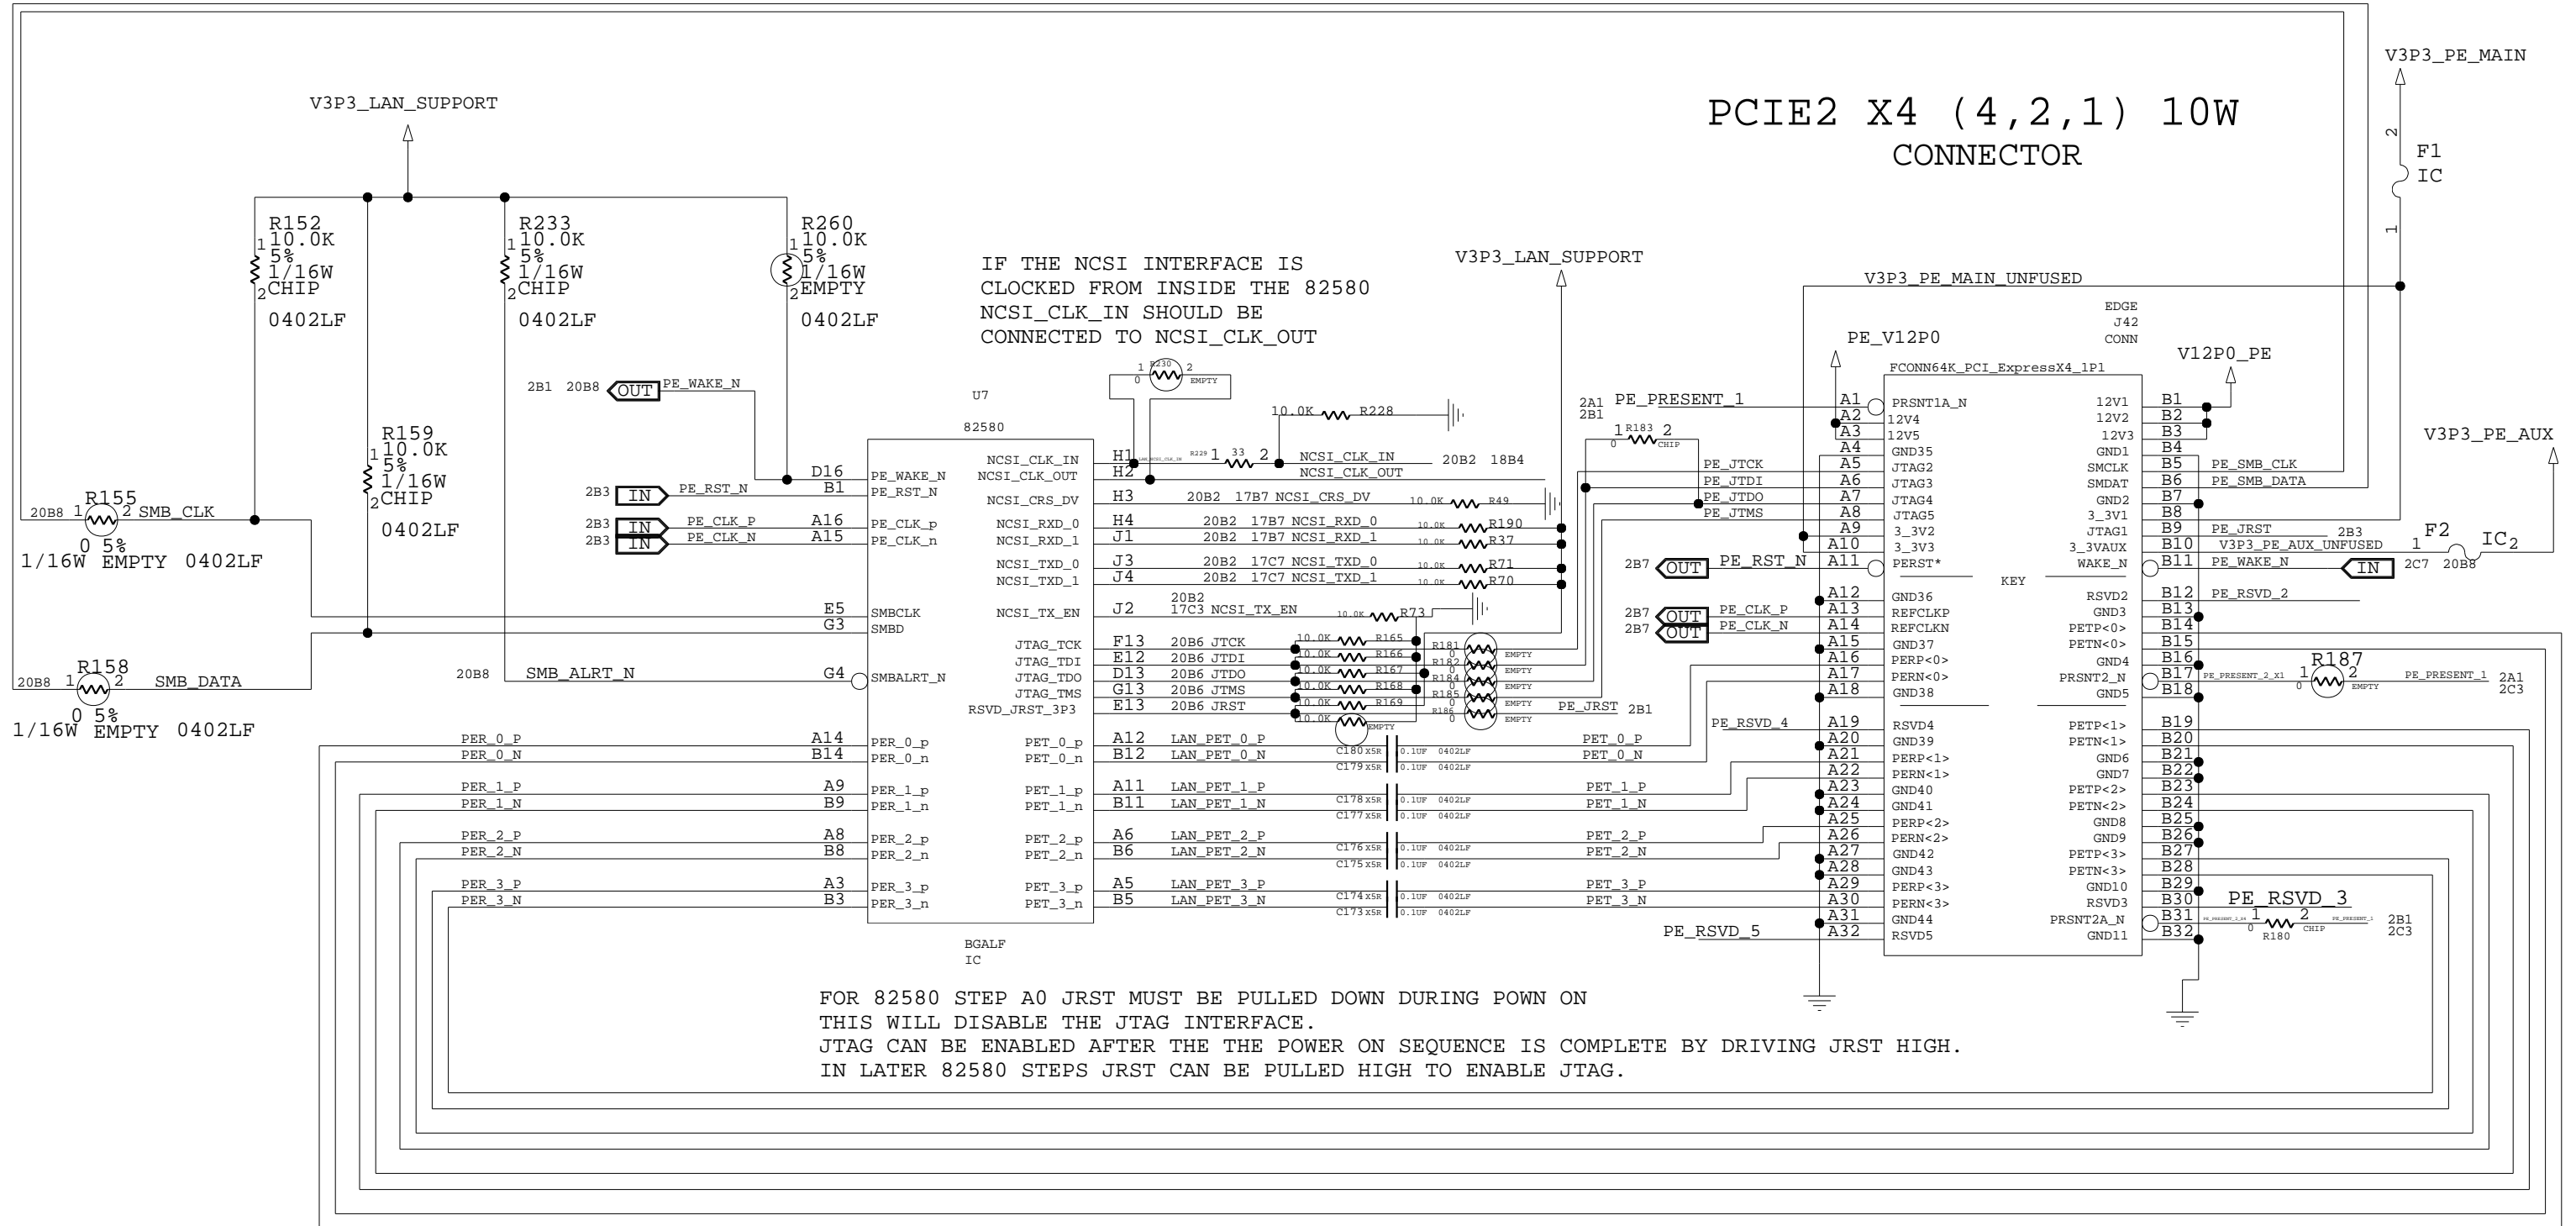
PCIE2 X4 (4,2,1) 10W
CONNECTOR

V3P3_LAN_SUPPORT

R152 10.0K 5% 1/16W CHIP 0402LF
R233 10.0K 5% 1/16W CHIP 0402LF
R260 10.0K 5% 1/16W EMPTY 0402LF
R159 10.0K 5% 1/16W CHIP 0402LF

R155 0 5% 1/16W EMPTY 0402LF
20B8 SMB_CLK
R158 0 5% 1/16W EMPTY 0402LF
20B8 SMB_DATA

IF THE NCSI INTERFACE IS CLOCKED FROM INSIDE THE 82580 NCSI_CLK_IN SHOULD BE CONNECTED TO NCSI_CLK_OUT

V3P3_LAN_SUPPORT
V3P3_PE_MAIN
F1 IC
V3P3_PE_MAIN_UNFUSED
EDGE J42 CONN
PE_V12P0
V12P0_PE
FCONN64K_PCI_ExpressX4_1P1
V3P3_PE_AUX

U7
82580
2B1 20B8 OUT PE_WAKE_N
2B3 IN PE_RST_N
2B3 IN PE_CLK_P
2B3 IN PE_CLK_N
20B8 SMB_ALRT_N

| Pin | Signal | Signal | Pin |
|---|---|---|---|
| D16 | PE_WAKE_N | NCSI_CLK_IN | H1 |
| B1 | PE_RST_N | NCSI_CLK_OUT | H2 |
| A16 | PE_CLK_p | NCSI_CRS_DV | H3 |
| A15 | PE_CLK_n | NCSI_RXD_0 | H4 |
| | | NCSI_RXD_1 | J1 |
| | | NCSI_TXD_0 | J3 |
| | | NCSI_TXD_1 | J4 |
| E5 | SMBCLK | NCSI_TX_EN | J2 |
| G3 | SMBD | JTAG_TCK | F13 |
| G4 | SMBALRT_N | JTAG_TDI | E12 |
| | | JTAG_TDO | D13 |
| | | JTAG_TMS | G13 |
| | | RSVD_JRST_3P3 | E13 |
| A14 | PER_0_p | PET_0_p | A12 |
| B14 | PER_0_n | PET_0_n | B12 |
| A9 | PER_1_p | PET_1_p | A11 |
| B9 | PER_1_n | PET_1_n | B11 |
| A8 | PER_2_p | PET_2_p | A6 |
| B8 | PER_2_n | PET_2_n | B6 |
| A3 | PER_3_p | PET_3_p | A5 |
| B3 | PER_3_n | PET_3_n | B5 |

BGALF IC

R230 EMPTY
R229 33 NCSI_CLK_IN NCSI_CLK_OUT 20B2 18B4
10.0K R228
20B2 17B7 NCSI_CRS_DV 10.0K R49
20B2 17B7 NCSI_RXD_0 10.0K R190
20B2 17B7 NCSI_RXD_1 10.0K R37
20B2 17C7 NCSI_TXD_0 10.0K R71
20B2 17C7 NCSI_TXD_1 10.0K R70
20B2 17C3 NCSI_TX_EN 10.0K R73
20B6 JTCK 10.0K R165 R181 EMPTY
20B6 JTDI 10.0K R166 R182 EMPTY
20B6 JTDO 10.0K R167 R184 EMPTY
20B6 JTMS 10.0K R168 R185 EMPTY
20B6 JRST 10.0K R169 R186 EMPTY
10.0K EMPTY
PE_JRST 2B1
LAN_PET_0_P C180 X5R 0.1UF 0402LF PET_0_P
LAN_PET_0_N C179 X5R 0.1UF 0402LF PET_0_N
LAN_PET_1_P C178 X5R 0.1UF 0402LF PET_1_P
LAN_PET_1_N C177 X5R 0.1UF 0402LF PET_1_N
LAN_PET_2_P C176 X5R 0.1UF 0402LF PET_2_P
LAN_PET_2_N C175 X5R 0.1UF 0402LF PET_2_N
LAN_PET_3_P C174 X5R 0.1UF 0402LF PET_3_P
LAN_PET_3_N C173 X5R 0.1UF 0402LF PET_3_N
PER_0_P PER_0_N PER_1_P PER_1_N PER_2_P PER_2_N PER_3_P PER_3_N

2A1 2B1 PE_PRESENT_1
R183 CHIP
PE_JTCK PE_JTDI PE_JTDO PE_JTMS
2B7 OUT PE_RST_N
2B7 OUT PE_CLK_P
2B7 OUT PE_CLK_N
PE_RSVD_4
PE_RSVD_5

| Pin | Signal | Signal | Pin |
|---|---|---|---|
| A1 | PRSNT1A_N | 12V1 | B1 |
| A2 | 12V4 | 12V2 | B2 |
| A3 | 12V5 | 12V3 | B3 |
| A4 | GND35 | GND1 | B4 |
| A5 | JTAG2 | SMCLK | B5 |
| A6 | JTAG3 | SMDAT | B6 |
| A7 | JTAG4 | GND2 | B7 |
| A8 | JTAG5 | 3_3V1 | B8 |
| A9 | 3_3V2 | JTAG1 | B9 |
| A10 | 3_3V3 | 3_3VAUX | B10 |
| A11 | PERST* | WAKE_N | B11 |
| | KEY | | |
| A12 | GND36 | RSVD2 | B12 |
| A13 | REFCLKP | GND3 | B13 |
| A14 | REFCLKN | PETP<0> | B14 |
| A15 | GND37 | PETN<0> | B15 |
| A16 | PERP<0> | GND4 | B16 |
| A17 | PERN<0> | PRSNT2_N | B17 |
| A18 | GND38 | GND5 | B18 |
| A19 | RSVD4 | PETP<1> | B19 |
| A20 | GND39 | PETN<1> | B20 |
| A21 | PERP<1> | GND6 | B21 |
| A22 | PERN<1> | GND7 | B22 |
| A23 | GND40 | PETP<2> | B23 |
| A24 | GND41 | PETN<2> | B24 |
| A25 | PERP<2> | GND8 | B25 |
| A26 | PERN<2> | GND9 | B26 |
| A27 | GND42 | PETP<3> | B27 |
| A28 | GND43 | PETN<3> | B28 |
| A29 | PERP<3> | GND10 | B29 |
| A30 | PERN<3> | RSVD3 | B30 |
| A31 | GND44 | PRSNT2A_N | B31 |
| A32 | RSVD5 | GND11 | B32 |

PE_SMB_CLK
PE_SMB_DATA
PE_JRST 2B3
F2 IC2
V3P3_PE_AUX_UNFUSED 2C7 20B8
PE_WAKE_N IN
PE_RSVD_2
PE_PRESENT_2_X1 R187 EMPTY PE_PRESENT_1 2A1 2C3
PE_RSVD_3
R180 CHIP 2B1 2C3

FOR 82580 STEP A0 JRST MUST BE PULLED DOWN DURING POWN ON
THIS WILL DISABLE THE JTAG INTERFACE.
JTAG CAN BE ENABLED AFTER THE THE POWER ON SEQUENCE IS COMPLETE BY DRIVING JRST HIGH.
IN LATER 82580 STEPS JRST CAN BE PULLED HIGH TO ENABLE JTAG.